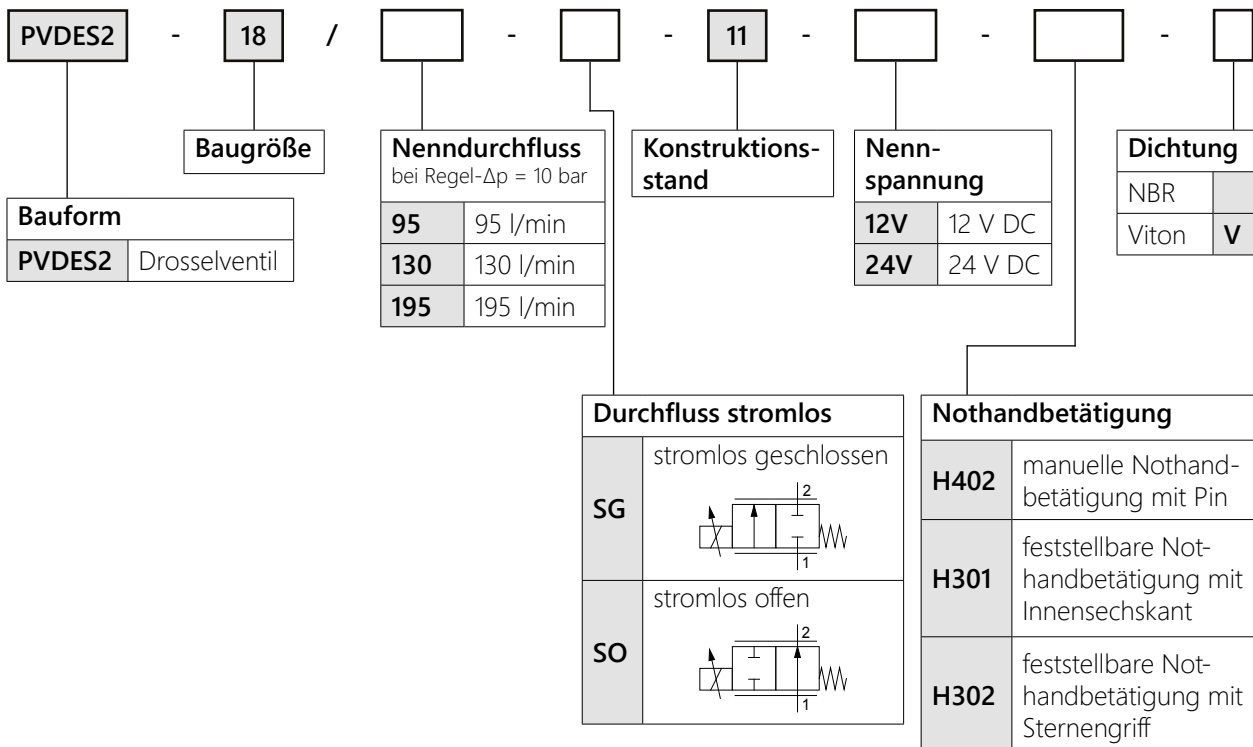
PVDES2 - 18 / [ ] - [ ] - 11 - [ ] - [ ] - [ ]

Baugröße

Bauform

| | |
|---|---|
| PVDES2 | Drosselventil |

Nenndurchfluss
bei Regel-$\Delta p$ = 10 bar

| | |
|---|---|
| 95 | 95 l/min |
| 130 | 130 l/min |
| 195 | 195 l/min |

Konstruktionsstand

Nennspannung

| | |
|---|---|
| 12V | 12 V DC |
| 24V | 24 V DC |

Dichtung

| | |
|---|---|
| NBR | |
| Viton | V |

Durchfluss stromlos

| | |
|---|---|
| SG | stromlos geschlossen 2 1 |
| SO | stromlos offen 2 1 |

Nothandbetätigung

| | |
|---|---|
| H402 | manuelle Nothandbetätigung mit Pin |
| H301 | feststellbare Nothandbetätigung mit Innensechskant |
| H302 | feststellbare Nothandbetätigung mit Sternengriff |